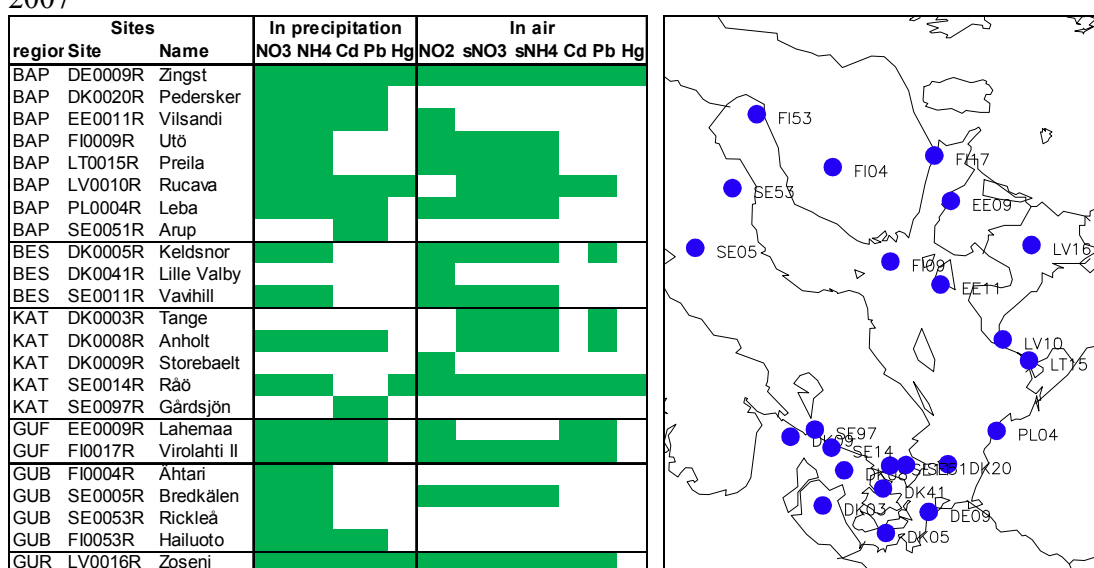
2007

| Sites | | | In precipitation | | | | | In air | | | | | |
|---|---|---|---|---|---|---|---|---|---|---|---|---|---|
| regior | Site | Name | NO3 | NH4 | Cd | Pb | Hg | NO2 | sNO3 | sNH4 | Cd | Pb | Hg |
| BAP | DE0009R | Zingst | | | | | | | | | | | |
| BAP | DK0020R | Pedersker | | | | | | | | | | | |
| BAP | EE0011R | Vilsandi | | | | | | | | | | | |
| BAP | FI0009R | Utö | | | | | | | | | | | |
| BAP | LT0015R | Preila | | | | | | | | | | | |
| BAP | LV0010R | Rucava | | | | | | | | | | | |
| BAP | PL0004R | Leba | | | | | | | | | | | |
| BAP | SE0051R | Arup | | | | | | | | | | | |
| BES | DK0005R | Keldsnor | | | | | | | | | | | |
| BES | DK0041R | Lille Valby | | | | | | | | | | | |
| BES | SE0011R | Vavihill | | | | | | | | | | | |
| KAT | DK0003R | Tange | | | | | | | | | | | |
| KAT | DK0008R | Anholt | | | | | | | | | | | |
| KAT | DK0009R | Storebaelt | | | | | | | | | | | |
| KAT | SE0014R | Råö | | | | | | | | | | | |
| KAT | SE0097R | Gårdsjön | | | | | | | | | | | |
| GUF | EE0009R | Lahemaa | | | | | | | | | | | |
| GUF | FI0017R | Virolahti II | | | | | | | | | | | |
| GUB | FI0004R | Ähtari | | | | | | | | | | | |
| GUB | SE0005R | Bredkälen | | | | | | | | | | | |
| GUB | SE0053R | Rickleå | | | | | | | | | | | |
| GUB | FI0053R | Hailuoto | | | | | | | | | | | |
| GUR | LV0016R | Zoseni | | | | | | | | | | | |

FI53
FI04
FI17
SE53
EE09
SE05
FI09
LV16
EE11
LV10
LT15
SE97
DK09
SE14
PL04
DK08
SE11
DK20
DK41
DK03
DE09
DK05